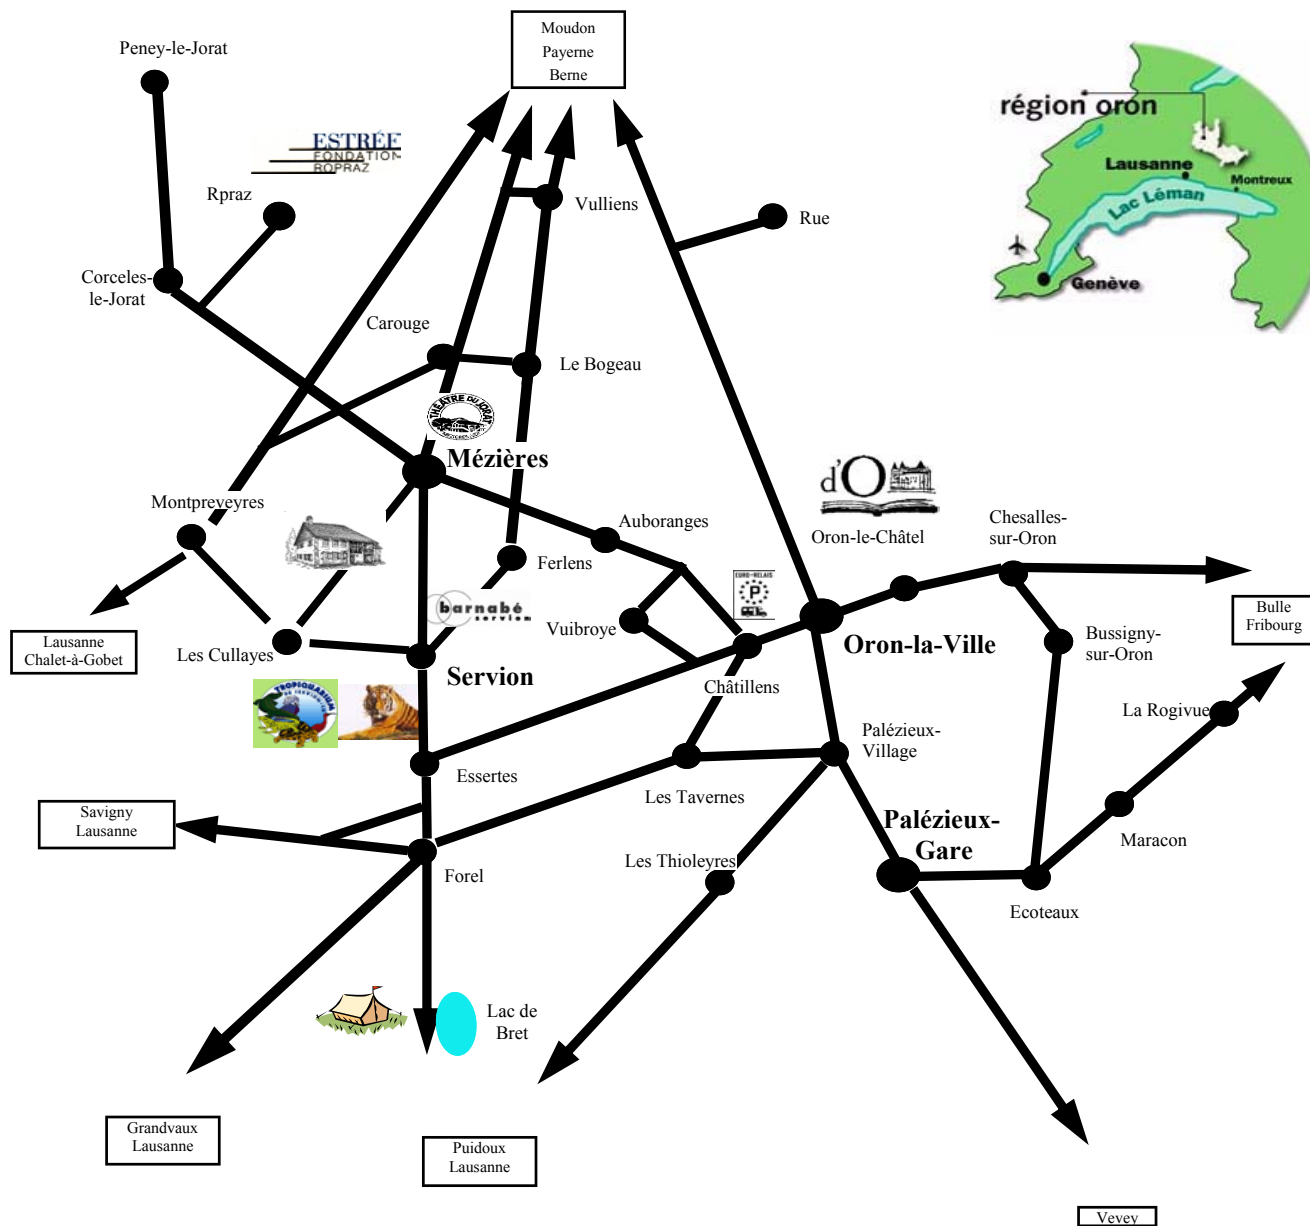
Moudon
Payerne
Berne

Peney-le-Jorat

ESTRÉE
FONDATION
ROPRAZ

Rpraz

Corceles-le-Jorat

Vulliens

Rue

région oron
Lausanne
Montreux
Lac Léman
Genève

Carouge

Le Bogeau

THÉÂTRE DU JORAT

Mézières

Montpreveyres

Auboranges

d'O

Oron-le-Châtel

Chesalles-sur-Oron

Ferlens

Vuibroye

EURO-RELAIS
P

Bulle
Fribourg

Lausanne
Chalet-à-Gobet

Les Cullayes

barnabé
servion

Servion

Oron-la-Ville

Bussigny-sur-Oron

Châtillens

La Rogivue

TROPIQUARIUM

Palézieux-Village

Essertes

Savigny
Lausanne

Les Tavernes

Palézieux-Gare

Maracon

Les Thioleyres

Forel

Ecoteaux

Lac de
Bret

Grandvaux
Lausanne

Puidoux
Lausanne

Vevey